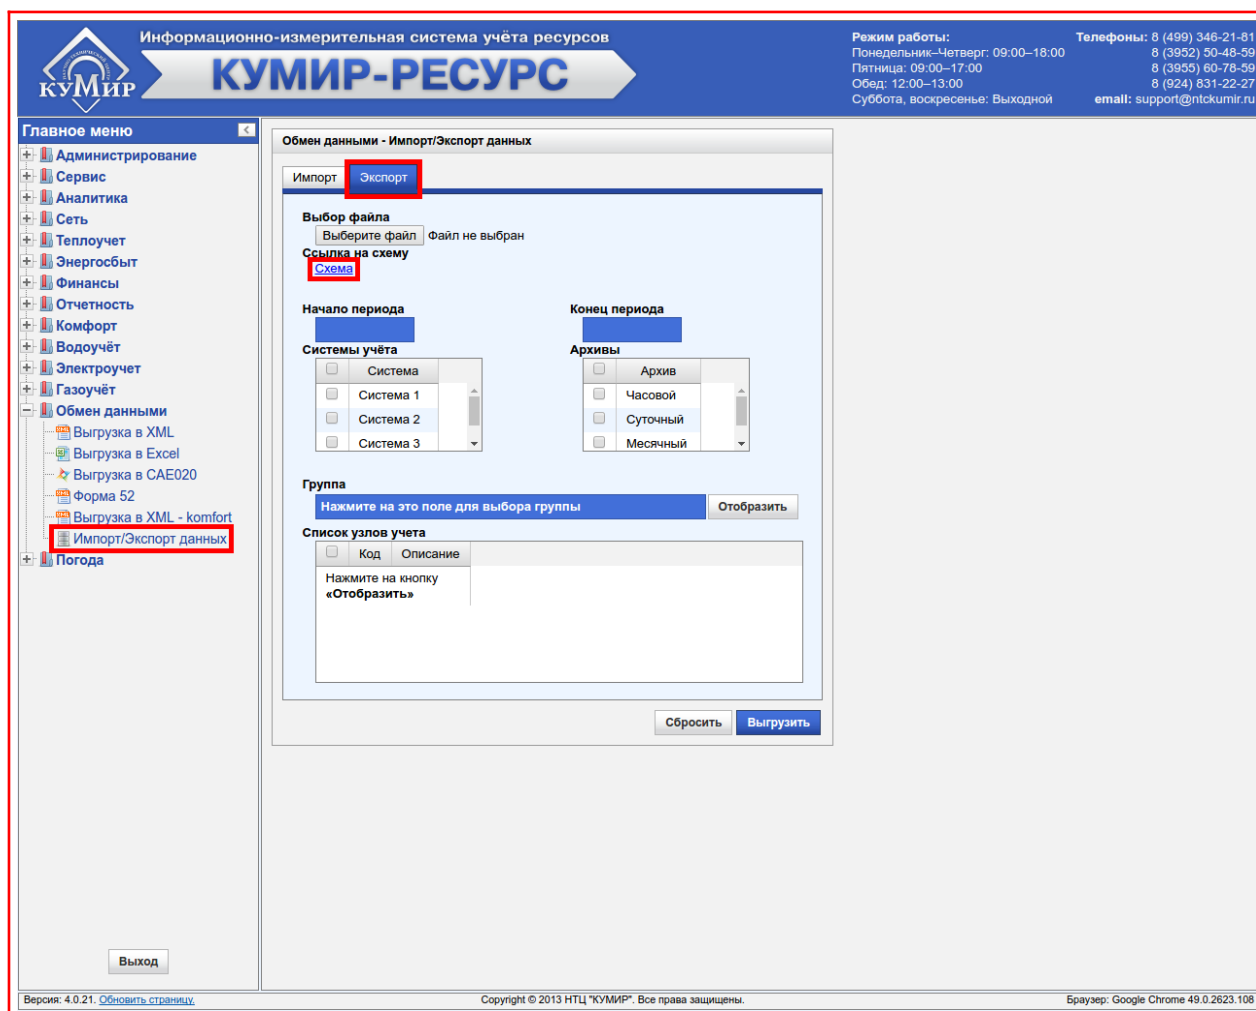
КУМИР

Информационно-измерительная система учёта ресурсов

КУМИР-РЕСУРС

Режим работы:
Понедельник–Четверг: 09:00–18:00
Пятница: 09:00–17:00
Обед: 12:00–13:00
Суббота, воскресенье: Выходной

Телефоны: 8 (499) 346-21-81
8 (3952) 50-48-59
8 (3955) 60-78-59
8 (924) 831-22-27
email: support@ntckumir.ru

Главное меню
Администрирование
Сервис
Аналитика
Сеть
Теплоучет
Энергосбыт
Финансы
Отчетность
Комфорт
Водоучёт
Электроучет
Газоучёт
Обмен данными
Выгрузка в XML
Выгрузка в Excel
Выгрузка в CAE020
Форма 52
Выгрузка в XML - komfort
Импорт/Экспорт данных
Погода

Выход

Обмен данными - Импорт/Экспорт данных

Импорт | Экспорт

Выбор файла
Выберите файл Файл не выбран
Ссылка на схему
Схема

Начало периода
Конец периода

Системы учёта

| | Система |
|---|---|
| | Система 1 |
| | Система 2 |
| | Система 3 |

Архивы

| | Архив |
|---|---|
| | Часовой |
| | Суточный |
| | Месячный |

Группа
Нажмите на это поле для выбора группы
Отобразить

Список узлов учета

| | Код | Описание |
|---|---|---|
| Нажмите на кнопку **«Отобразить»** | | |

Сбросить
Выгрузить

Версия: 4.0.21. Обновить страницу.
Copyright © 2013 НТЦ "КУМИР". Все права защищены.
Браузер: Google Chrome 49.0.2623.108